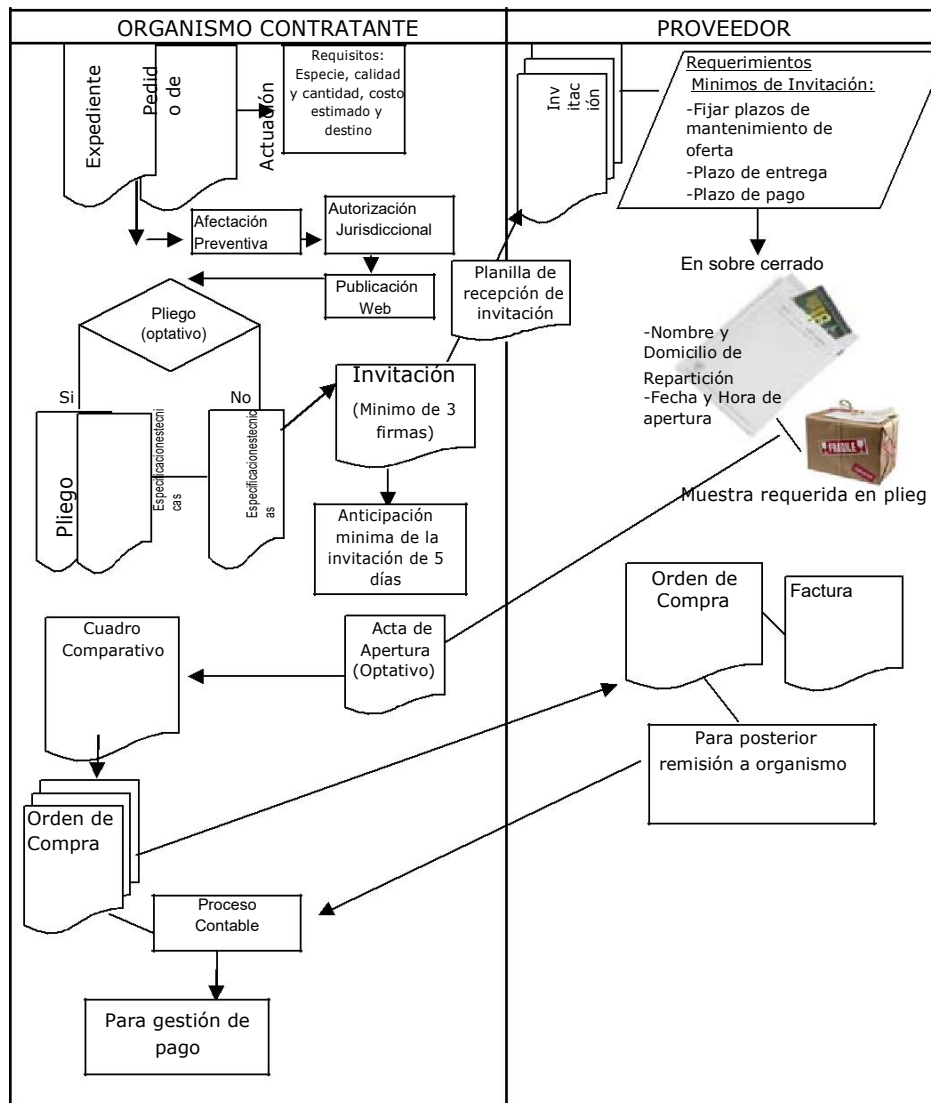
ORGANISMO CONTRATANTE

PROVEEDOR

Expediente

Pedido de

Actuación

Requisitos: Especie, calidad y cantidad, costo estimado y destino

Afectación Preventiva

Autorización Jurisdiccional

Publicación Web

Pliego (optativo)

Si

No

Pliego

Especificacionestecnicas

Especificacionestecnicas

Invitación

(Minimo de 3 firmas)

Planilla de recepción de invitación

Anticipación minima de la invitación de 5 días

Invitación

Requerimientos Minimos de Invitación:
-Fijar plazos de mantenimiento de oferta
-Plazo de entrega
-Plazo de pago

En sobre cerrado

-Nombre y Domicilio de Repartición
-Fecha y Hora de apertura

FRAGIL

Muestra requerida en plieg

Cuadro Comparativo

Acta de Apertura (Optativo)

Orden de Compra

Factura

Para posterior remisión a organismo

Orden de Compra

Proceso Contable

Para gestión de pago